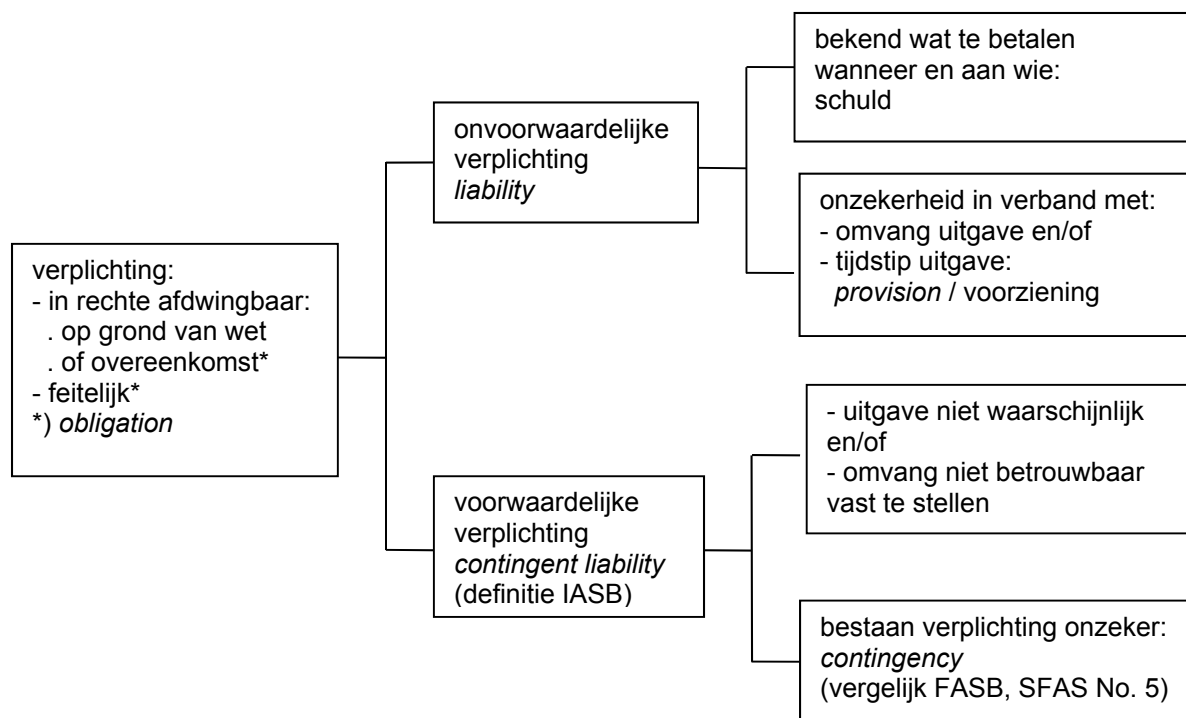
verplichting:
- in rechte afdwingbaar:
. op grond van wet
. of overeenkomst*
- feitelijk*
*) obligation

onvoorwaardelijke verplichting
liability

bekend wat te betalen wanneer en aan wie:
schuld

onzekerheid in verband met:
- omvang uitgave en/of
- tijdstip uitgave:
provision / voorziening

voorwaardelijke verplichting
contingent liability
(definitie IASB)

- uitgave niet waarschijnlijk en/of
- omvang niet betrouwbaar vast te stellen

bestaan verplichting onzeker:
contingency
(vergelijk FASB, SFAS No. 5)